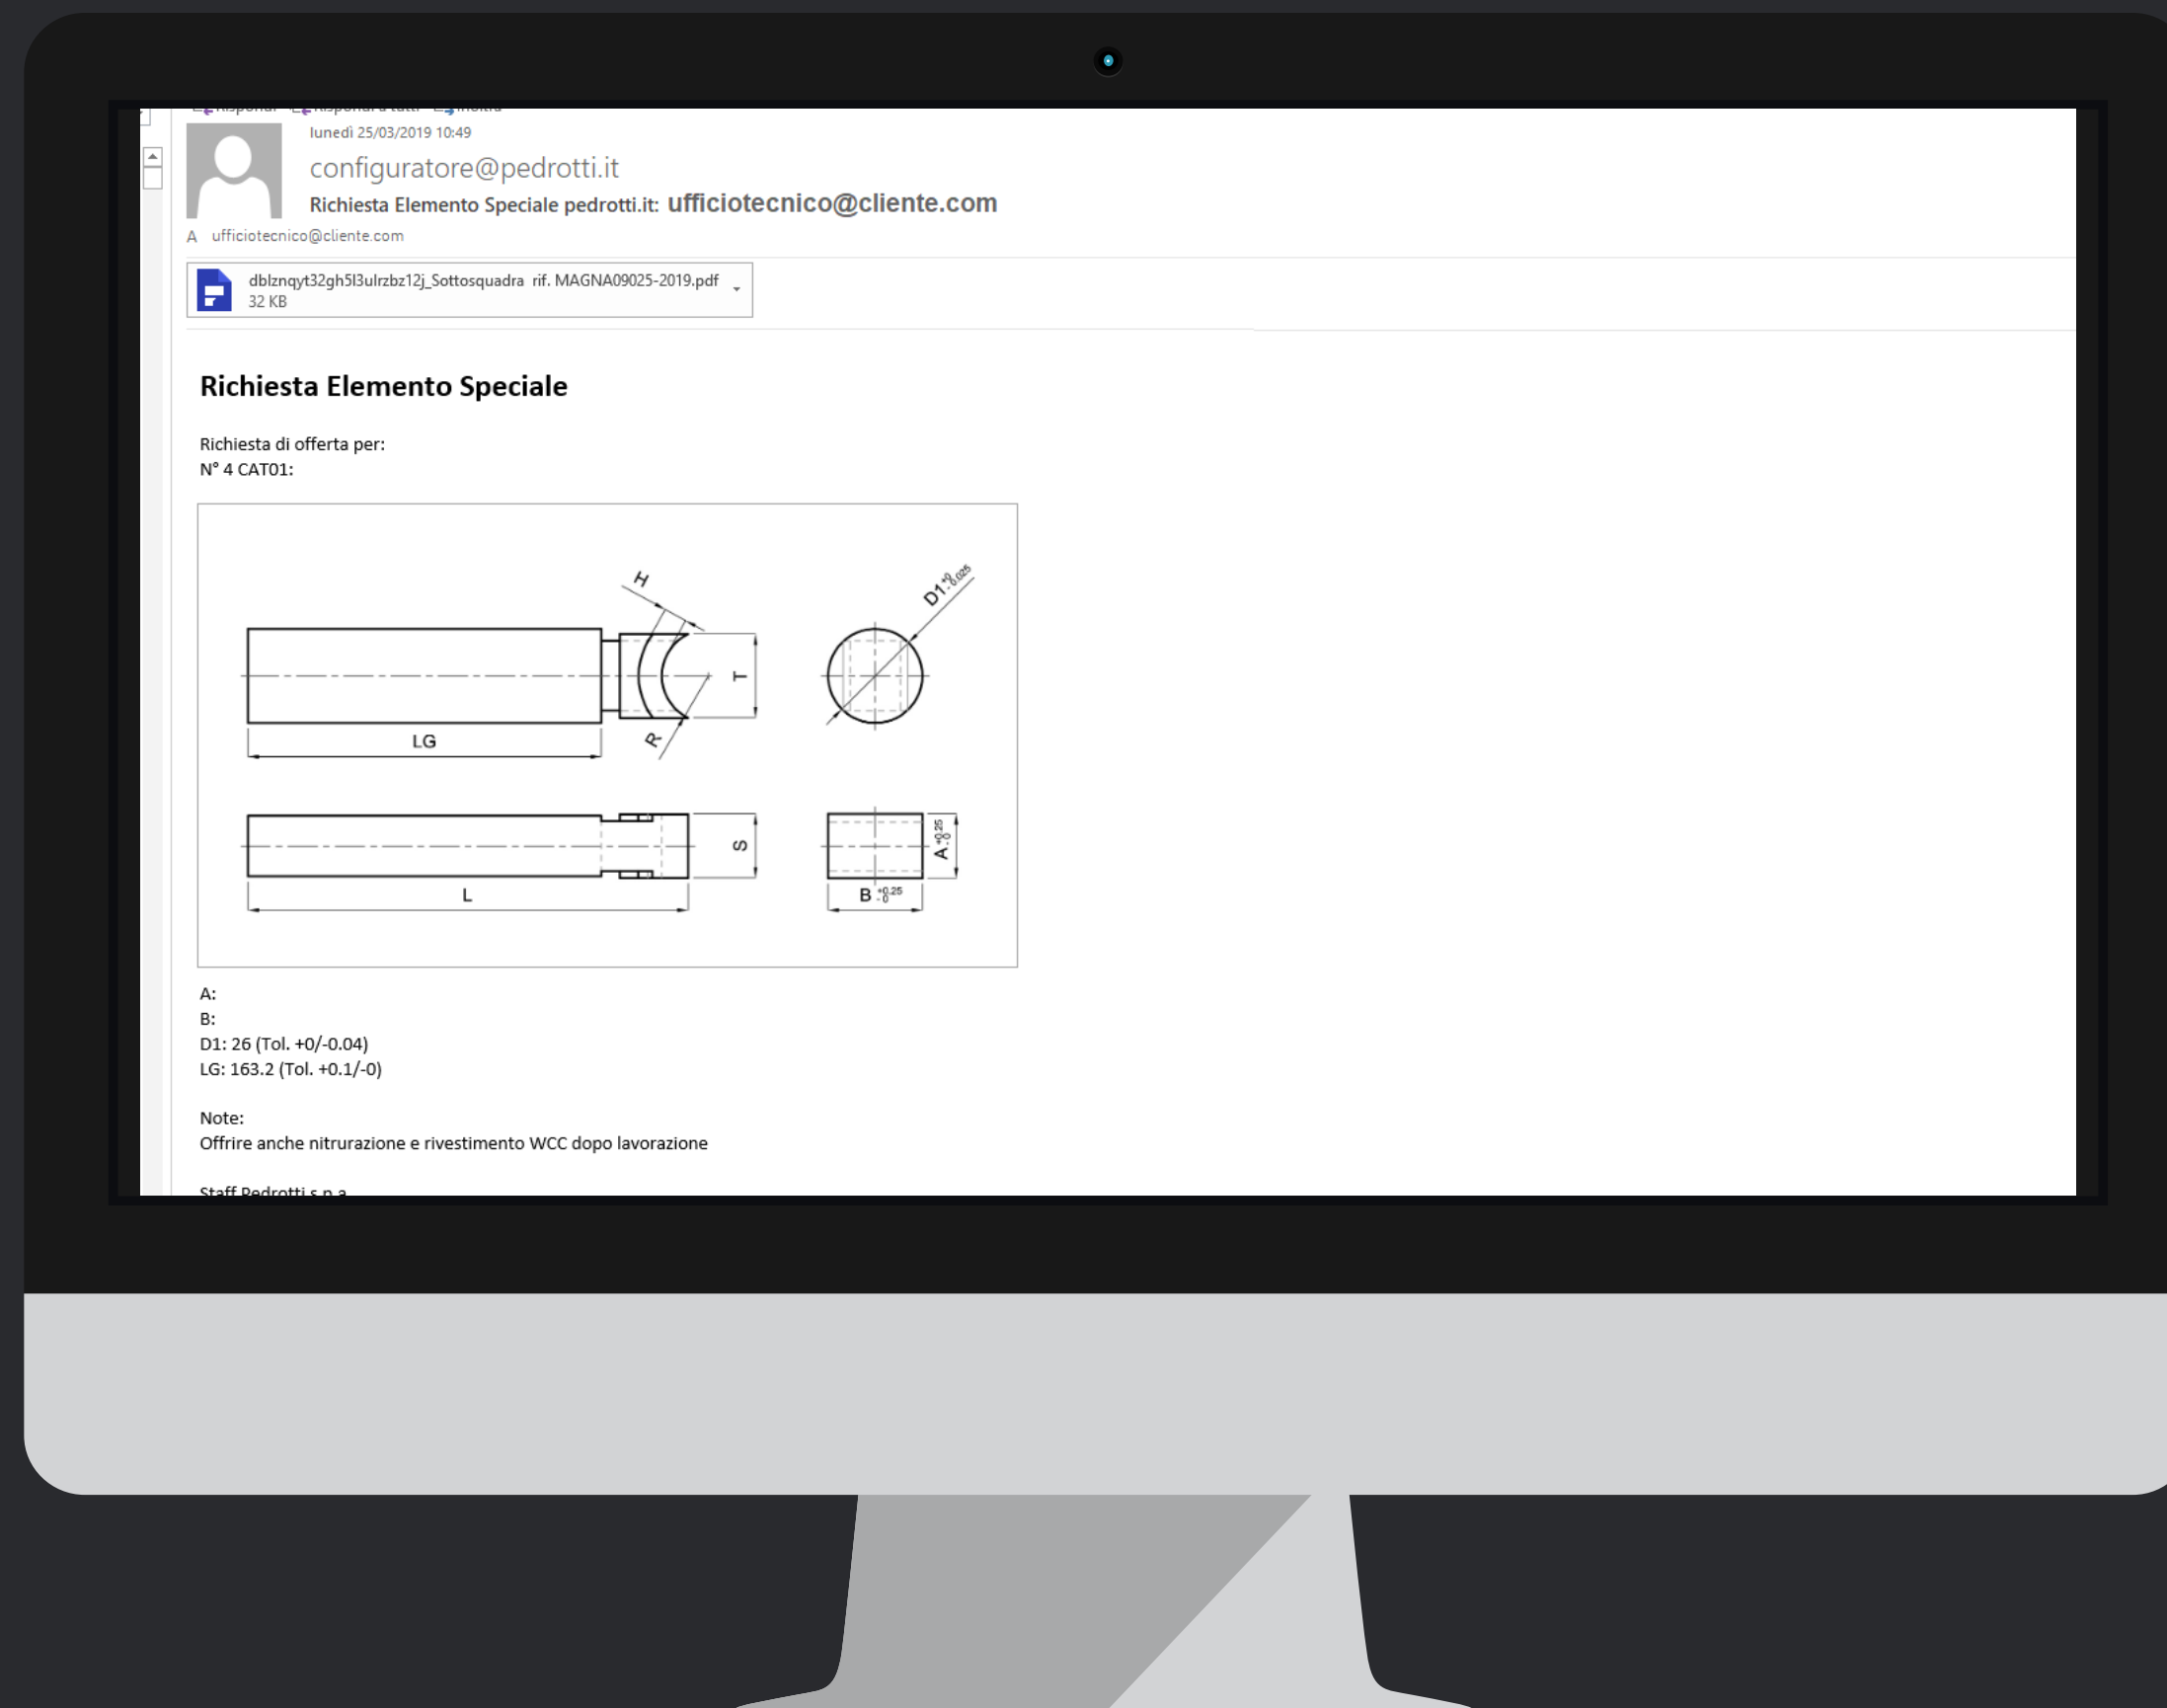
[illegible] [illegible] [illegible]

lunedì 25/03/2019 10:49

configuratore@pedrotti.it

Richiesta Elemento Speciale pedrotti.it: ufficiotecnico@cliente.com

A ufficiotecnico@cliente.com

dblznqyt32gh5l3ulrzbz12j_Sottosquadra rif. MAGNA09025-2019.pdf
32 KB

Richiesta Elemento Speciale

Richiesta di offerta per:
N° 4 CAT01:

H
$D1^{+0}_{-0.025}$
T
R
LG
S
$A^{+0.25}_{-0}$
L
$B^{+0.25}_{-0}$

A:
B:
D1: 26 (Tol. +0/-0.04)
LG: 163.2 (Tol. +0.1/-0)

Note:
Offrire anche nitrurazione e rivestimento WCC dopo lavorazione

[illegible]